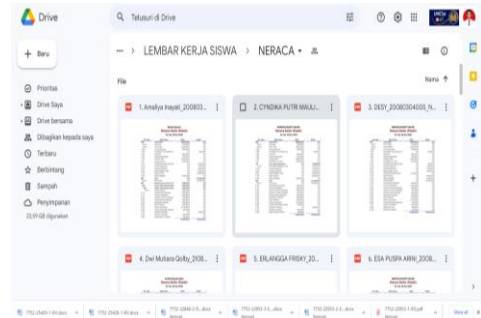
Drive

Telusuri di Drive

+ Baru

Prioritas
Drive Saya
Drive bersama
Dibagikan kepada saya
Terbaru
Berbintang
Sampah
Penyimpanan
23,59 GB digunakan

LEMBAR KERJA SISWA > NERACA

File

Nama ↑

1. Amaliya inayati_200803...

2. CYNDIKA PUTRI MAULI...

3. DESY_20080304005_N...

4. Dwi Mutiara Golby_2008...

5. ERLANGGA FRISKY_20...

6. ESA PUSPA ARNI_2008...

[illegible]

Show all